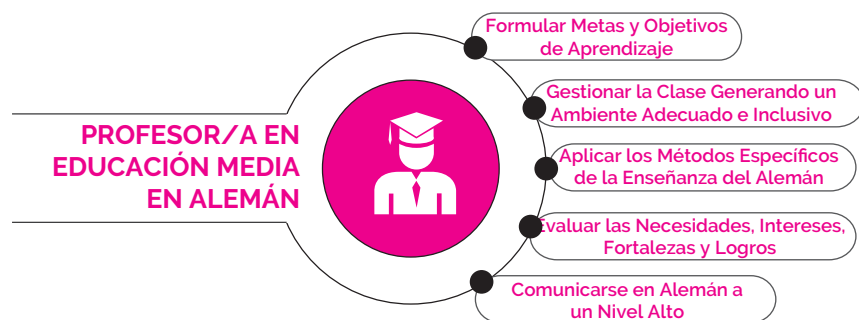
PROFESOR/A EN EDUCACIÓN MEDIA EN ALEMÁN

Formular Metas y Objetivos de Aprendizaje

Gestionar la Clase Generando un Ambiente Adecuado e Inclusivo

Aplicar los Métodos Específicos de la Enseñanza del Alemán

Evaluar las Necesidades, Intereses, Fortalezas y Logros

Comunicarse en Alemán a un Nivel Alto